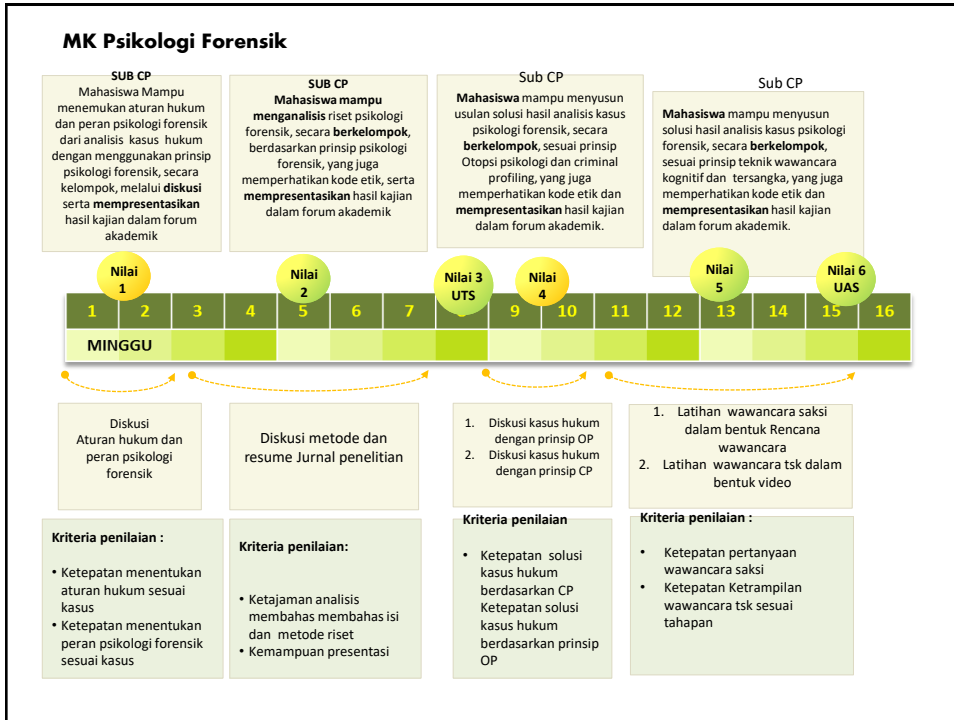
MK Psikologi Forensik

SUB CP
Mahasiswa Mampu menemukan aturan hukum dan peran psikologi forensik dari analisis kasus hukum dengan menggunakan prinsip psikologi forensik, secara kelompok, melalui diskusi serta mempresentasikan hasil kajian dalam forum akademik

SUB CP
Mahasiswa mampu menganalisis riset psikologi forensik, secara berkelompok, berdasarkan prinsip psikologi forensik, yang juga memperhatikan kode etik, serta mempresentasikan hasil kajian dalam forum akademik

Sub CP
Mahasiswa mampu menyusun usulan solusi hasil analisis kasus psikologi forensik, secara berkelompok, sesuai prinsip Otopsi psikologi dan criminal profiling, yang juga memperhatikan kode etik dan mempresentasikan hasil kajian dalam forum akademik.

Sub CP
Mahasiswa mampu menyusun solusi hasil analisis kasus psikologi forensik, secara berkelompok, sesuai prinsip teknik wawancara kognitif dan tersangka, yang juga memperhatikan kode etik dan mempresentasikan hasil kajian dalam forum akademik.

Nilai 1
Nilai 2
Nilai 3 UTS
Nilai 4
Nilai 5
Nilai 6 UAS

| 1 | 2 | 3 | 4 | 5 | 6 | 7 | | 9 | 10 | 11 | 12 | 13 | 14 | 15 | 16 |
|---|---|---|---|---|---|---|---|---|---|---|---|---|---|---|---|
| MINGGU | | | | | | | | | | | | | | | |

Diskusi Aturan hukum dan peran psikologi forensik

Diskusi metode dan resume Jurnal penelitian

1. Diskusi kasus hukum dengan prinsip OP
2. Diskusi kasus hukum dengan prinsip CP

1. Latihan wawancara saksi dalam bentuk Rencana wawancara
2. Latihan wawancara tsk dalam bentuk video

Kriteria penilaian :
• Ketepatan menentukan aturan hukum sesuai kasus
• Ketepatan menentukan peran psikologi forensik sesuai kasus

Kriteria penilaian:
• Ketajaman analisis membahas membahas isi dan metode riset
• Kemampuan presentasi

Kriteria penilaian
• Ketepatan solusi kasus hukum berdasarkan CP Ketepatan solusi kasus hukum berdasarkan prinsip OP

Kriteria penilaian :
• Ketepatan pertanyaan wawancara saksi
• Ketepatan Ketrampilan wawancara tsk sesuai tahapan